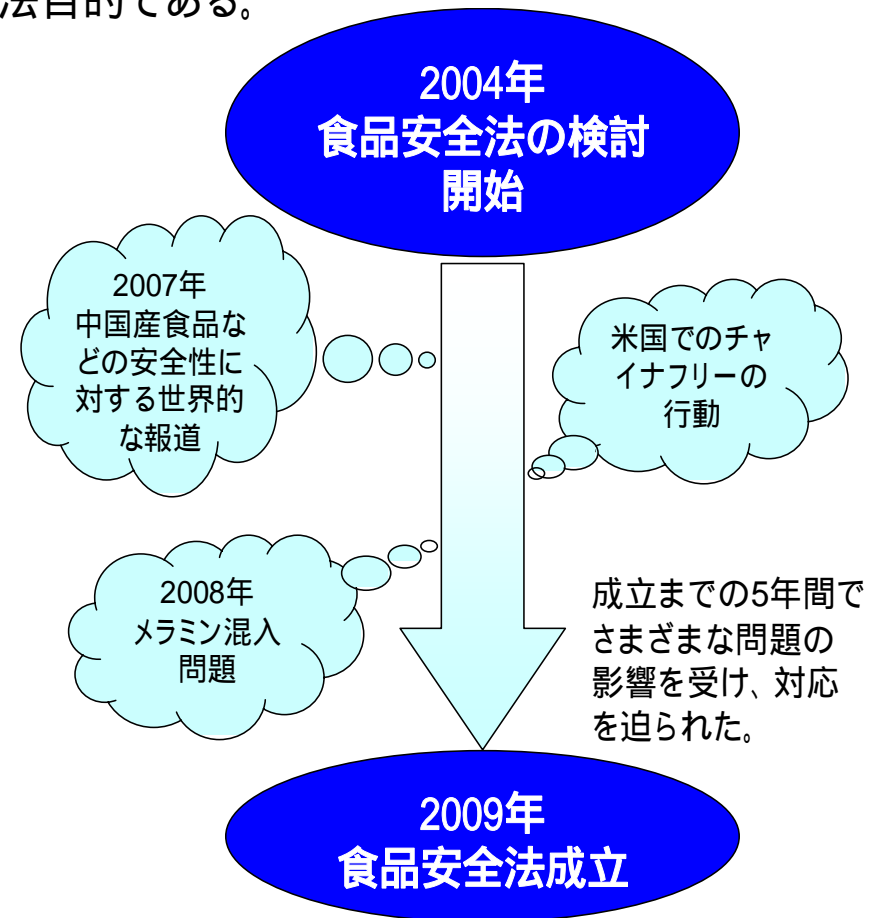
法目的である。

2004年
食品安全法の検討開始

2007年
中国産食品などの安全性に対する世界的な報道

米国でのチャイナフリーの行動

2008年
メラミン混入問題

成立までの5年間でさまざまな問題の影響を受け、対応を迫られた。

2009年
食品安全法成立